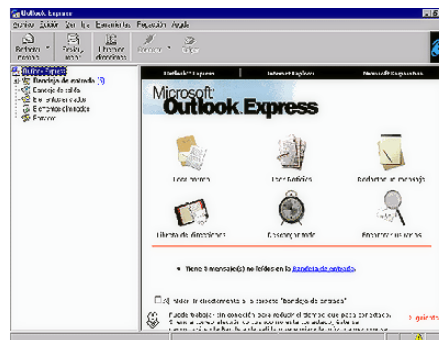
Outlook Express

Archivo Edición Ver Ir Herramientas Preguntas Ayuda

Redactar mensaje

Enviar y recibir

Libreta de direcciones

Conectar

Colgar

Outlook Express

Bandeja de entrada (5)

Bandeja de salida

Elementos enviados

Elementos eliminados

Borrador

Outlook Express

Internet Explorer

Microsoft Corporation

Microsoft Outlook Express

Leer correo

Leer noticias

Redactar un mensaje

Libreta de direcciones

Descargar todo

Encontrar personas

• Tiene 5 mensaje(s) no leídos en la Bandeja de entrada.

Ir directamente a la carpeta "Bandeja de entrada"

Puede trabajar sin conexión para reducir el tiempo que pasa conectado. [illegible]

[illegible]